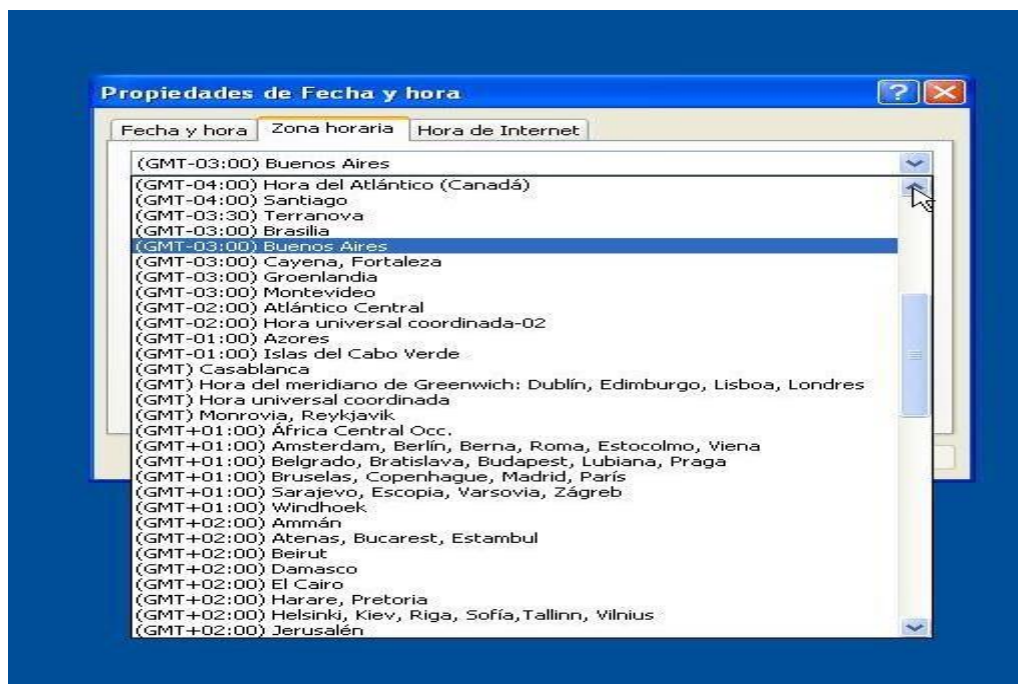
Propiedades de Fecha y hora

Fecha y hora | Zona horaria | Hora de Internet

(GMT-03:00) Buenos Aires

(GMT-04:00) Hora del Atlántico (Canadá)
(GMT-04:00) Santiago
(GMT-03:30) Terranova
(GMT-03:00) Brasilia
(GMT-03:00) Buenos Aires
(GMT-03:00) Cayena, Fortaleza
(GMT-03:00) Groenlandia
(GMT-03:00) Montevideo
(GMT-02:00) Atlántico Central
(GMT-02:00) Hora universal coordinada-02
(GMT-01:00) Azores
(GMT-01:00) Islas del Cabo Verde
(GMT) Casablanca
(GMT) Hora del meridiano de Greenwich: Dublín, Edimburgo, Lisboa, Londres
(GMT) Hora universal coordinada
(GMT) Monrovia, Reykjavik
(GMT+01:00) África Central Occ.
(GMT+01:00) Amsterdam, Berlín, Berna, Roma, Estocolmo, Viena
(GMT+01:00) Belgrado, Bratislava, Budapest, Lubiana, Praga
(GMT+01:00) Bruselas, Copenhague, Madrid, París
(GMT+01:00) Sarajevo, Escopia, Varsovia, Zágreb
(GMT+01:00) Windhoek
(GMT+02:00) Ammán
(GMT+02:00) Atenas, Bucarest, Estambul
(GMT+02:00) Beirut
(GMT+02:00) Damasco
(GMT+02:00) El Cairo
(GMT+02:00) Harare, Pretoria
(GMT+02:00) Helsinki, Kiev, Riga, Sofía,Tallinn, Vilnius
(GMT+02:00) Jerusalén